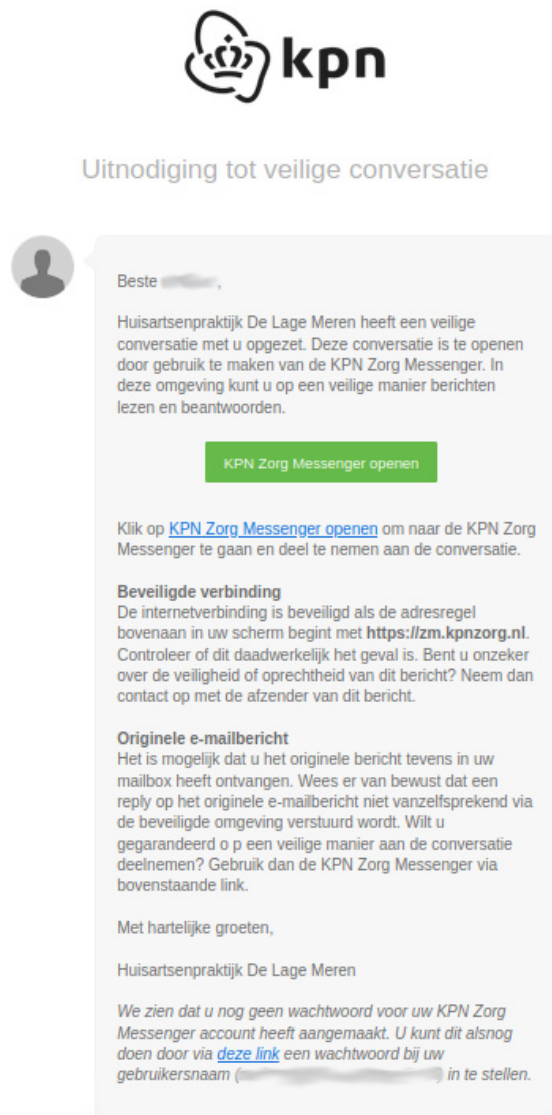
kpn

Uitnodiging tot veilige conversatie

Beste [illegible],

Huisartsenpraktijk De Lage Meren heeft een veilige conversatie met u opgezet. Deze conversatie is te openen door gebruik te maken van de KPN Zorg Messenger. In deze omgeving kunt u op een veilige manier berichten lezen en beantwoorden.

KPN Zorg Messenger openen

Klik op KPN Zorg Messenger openen om naar de KPN Zorg Messenger te gaan en deel te nemen aan de conversatie.

**Beveiligde verbinding**
De internetverbinding is beveiligd als de adresregel bovenaan in uw scherm begint met **https://zm.kpnzorg.nl**. Controleer of dit daadwerkelijk het geval is. Bent u onzeker over de veiligheid of oprechtheid van dit bericht? Neem dan contact op met de afzender van dit bericht.

**Originele e-mailbericht**
Het is mogelijk dat u het originele bericht tevens in uw mailbox heeft ontvangen. Wees er van bewust dat een reply op het originele e-mailbericht niet vanzelfsprekend via de beveiligde omgeving verstuurd wordt. Wilt u gegarandeerd o p een veilige manier aan de conversatie deelnemen? Gebruik dan de KPN Zorg Messenger via bovenstaande link.

Met hartelijke groeten,

Huisartsenpraktijk De Lage Meren

*We zien dat u nog geen wachtwoord voor uw KPN Zorg Messenger account heeft aangemaakt. U kunt dit alsnog doen door via deze link een wachtwoord bij uw gebruikersnaam ([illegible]) in te stellen.*